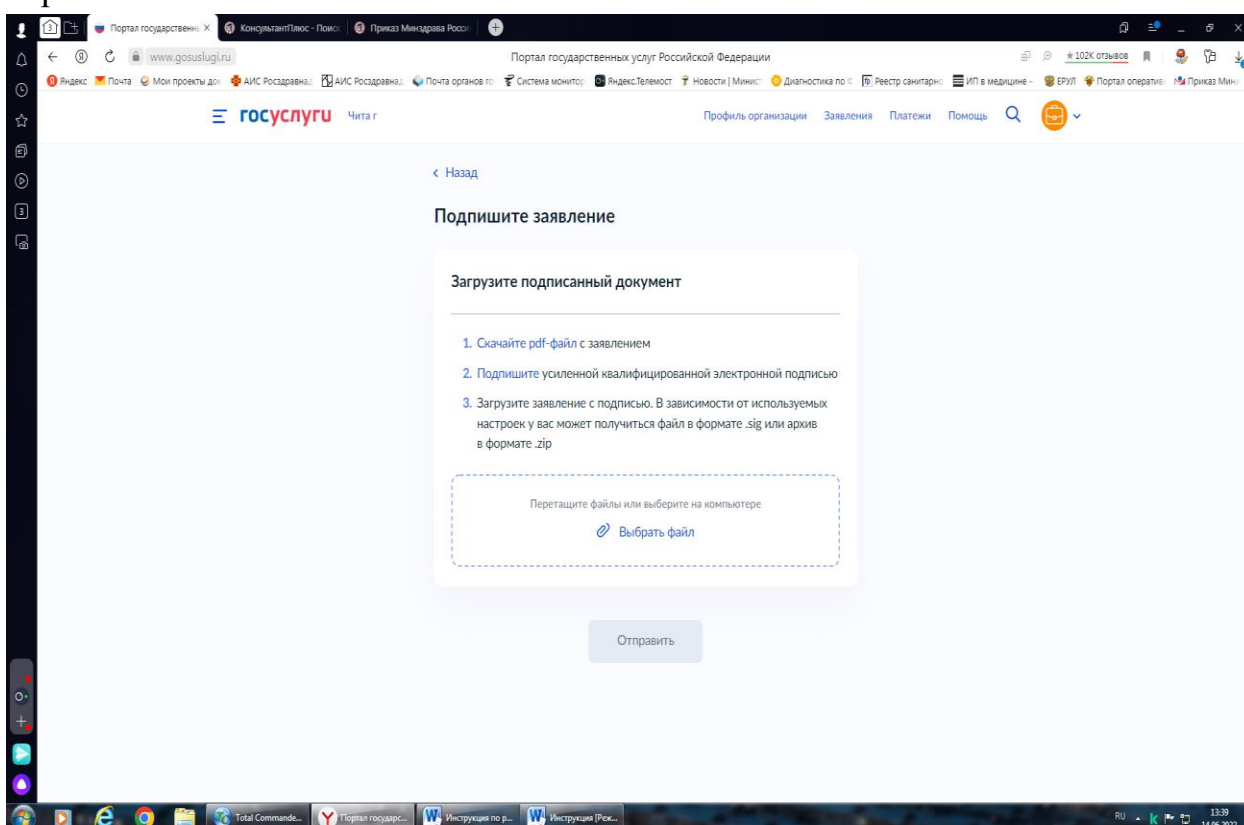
Портал государственны ×
КонсультантПлюс - Поиск
Приказ Минздрава Россі

www.gosuslugi.ru
Портал государственных услуг Российской Федерации
★102К отзывов

Яндекс
Почта
Мои проекты док
АИС Росздравнад
АИС Росздравнад
Почта органов го
Система монитор
Яндекс.Телемост
Новости | Минист
Диагностика по С
Реестр санитарнс
ИП в медицине –
ЕРУЛ
Портал оператив
Приказ Мин

госуслуги Чита г
Профиль организации
Заявления
Платежи
Помощь

‹ Назад

Подпишите заявление

Загрузите подписанный документ

1. Скачайте pdf-файл с заявлением
2. Подпишите усиленной квалифицированной электронной подписью
3. Загрузите заявление с подписью. В зависимости от используемых настроек у вас может получиться файл в формате .sig или архив в формате .zip

Перетащите файлы или выберите на компьютере
Выбрать файл

Отправить

Total Commande...
Портал государс...
Инструкция по р...
Инструкция [Реж...
RU
13:39
14.06.2022